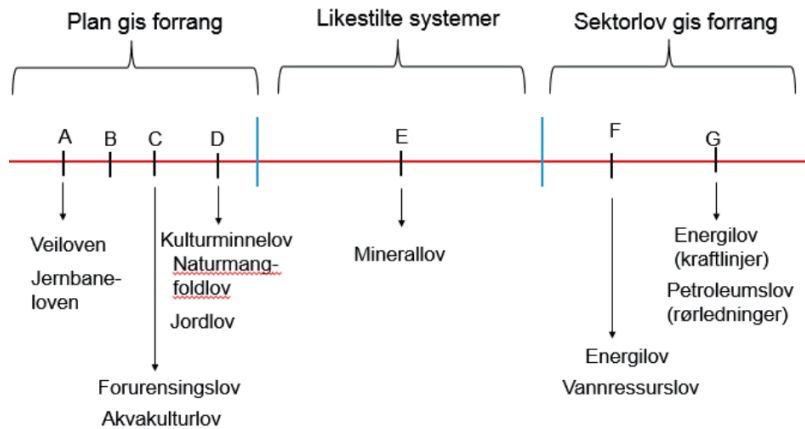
Plan gis forrang

Likestilte systemer

Sektorlov gis forrang

A B C D

E

F G

Veiloven

Jernbaneloven

Kulturminnelov

Naturmangfoldlov

Jordlov

Forurensingslov

Akvakulturlov

Minerallov

Energilov
(kraftlinjer)

Petroleumslov
(rørledninger)

Energilov

Vannressurslov